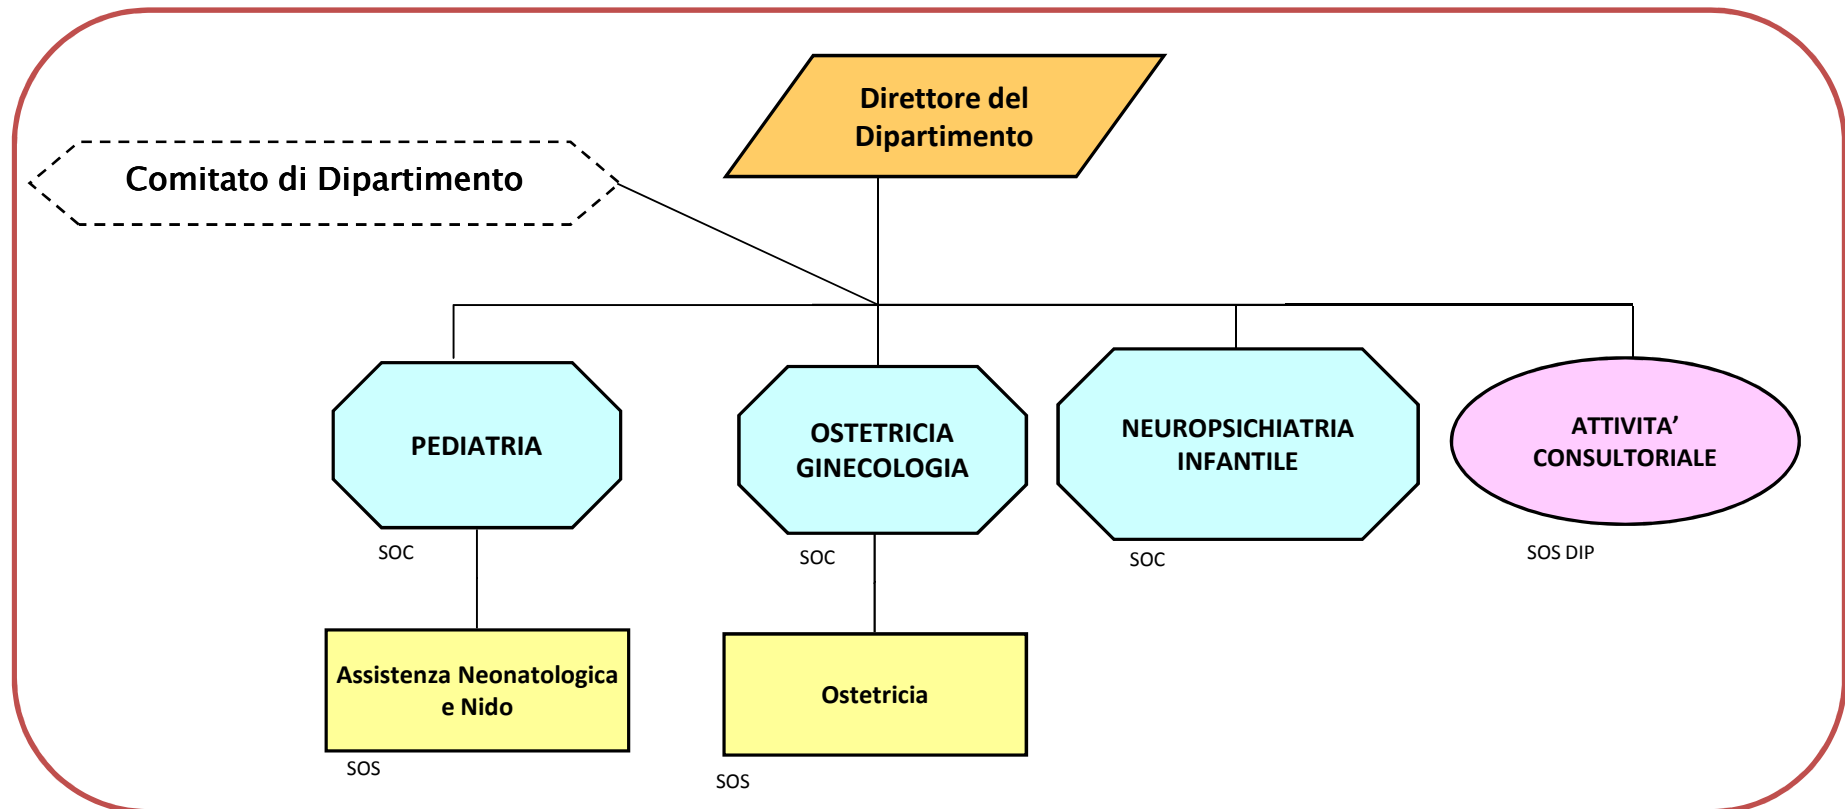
Direttore del Dipartimento

Comitato di Dipartimento

PEDIATRIA

SOC

OSTETRICIA GINECOLOGIA

SOC

NEUROPSICHIATRIA INFANTILE

SOC

ATTIVITA' CONSULTORIALE

SOS DIP

Assistenza Neonatologica e Nido

SOS

Ostetricia

SOS